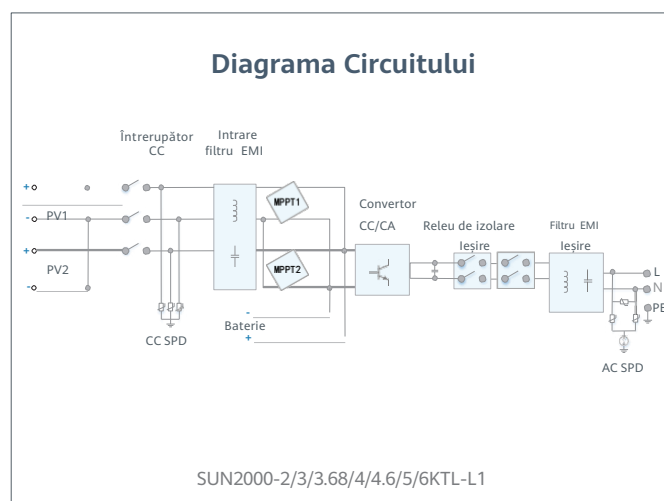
Diagrama Circuitului

Întrerupător CC

Intrare filtru EMI

+
-
PV1
+
-
PV2

MPPT1

MPPT2

Convertor CC/CA

Releu de izolare Ieșire

Filtru EMI Ieșire

L
N
PE

-
Baterie
+

CC SPD

AC SPD

SUN2000-2/3/3.68/4/4.6/5/6KTL-L1